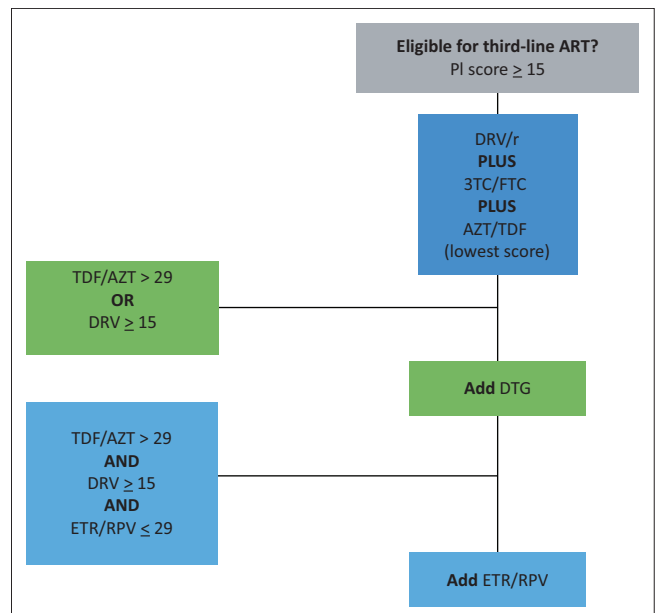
**Eligible for third-line ART?**
PI score $\geq$ 15

DRV/r
**PLUS**
3TC/FTC
**PLUS**
AZT/TDF
(lowest score)

TDF/AZT > 29
**OR**
DRV $\geq$ 15

**Add** DTG

TDF/AZT > 29
**AND**
DRV $\geq$ 15
**AND**
ETR/RPV $\leq$ 29

**Add** ETR/RPV